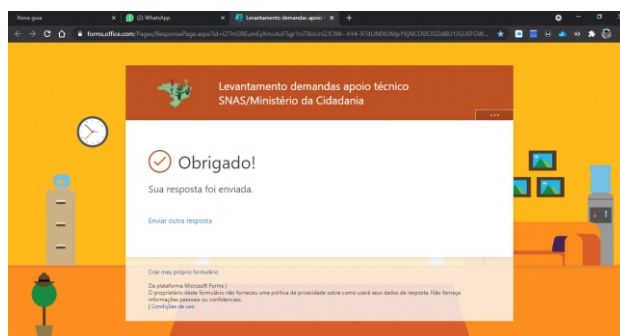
Nova guia
(2) WhatsApp
Levantamento demandas apoio t
forms.office.com/Pages/ResponsePage.aspx?id=I27mSREumEyXmcAoF5gr1n78oUn2ClW--h94-97dUNDlUNlpYVjNCOVE3SDdBU1IGUEFGW...

Levantamento demandas apoio técnico SNAS/Ministério da Cidadania

Obrigado!

Sua resposta foi enviada.

Enviar outra resposta

Criar meu próprio formulário

Da plataforma Microsoft Forms |
O proprietário deste formulário não forneceu uma política de privacidade sobre como usará seus dados de resposta. Não forneça informações pessoais ou confidenciais.
| Condições de uso